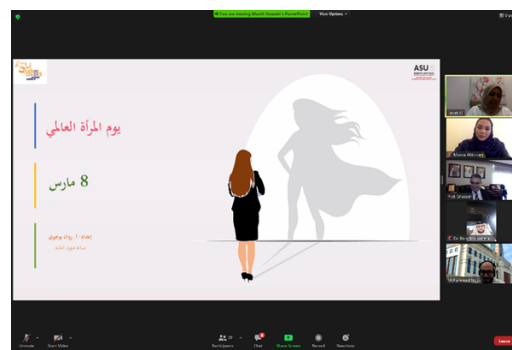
You are viewing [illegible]'s PowerPoint View Options

ASU

يوم المرأة العالمي

8 مارس

إعداد : أ. روان بوعوي

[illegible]

Noor Al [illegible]

Mariam Al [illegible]

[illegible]

Dr. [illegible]

Mohammed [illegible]

Unmute Start Video Participants Chat Share Screen Record Reactions Leave